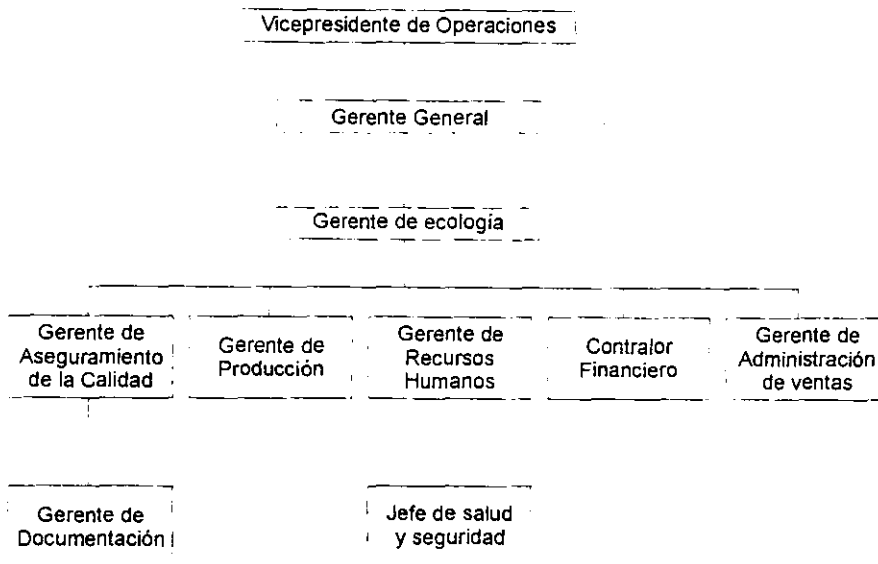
Vicepresidente de Operaciones

Gerente General

Gerente de ecología

Gerente de Aseguramiento de la Calidad

Gerente de Producción

Gerente de Recursos Humanos

Contralor Financiero

Gerente de Administración de ventas

Gerente de Documentación

Jefe de salud y seguridad